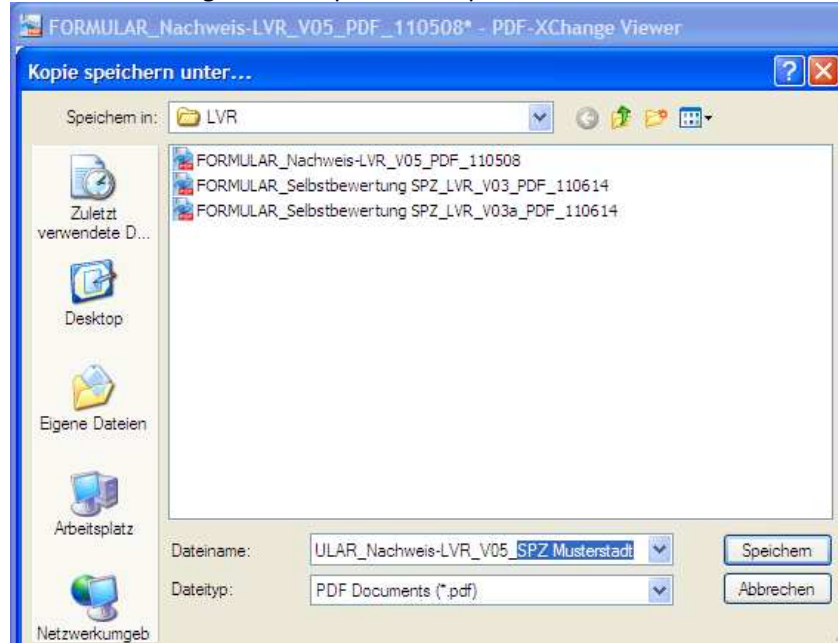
FORMULAR_Nachweis-LVR_V05_PDF_110508* - PDF-XChange Viewer

Kopie speichern unter...

Speichern in: LVR

FORMULAR_Nachweis-LVR_V05_PDF_110508
FORMULAR_Selbstbewertung SPZ_LVR_V03_PDF_110614
FORMULAR_Selbstbewertung SPZ_LVR_V03a_PDF_110614

Zuletzt verwendete D...

Desktop

Eigene Dateien

Arbeitsplatz

Netzwerkumgeb

Dateiname: ULAR_Nachweis-LVR_V05_SPZ Musterstadt

Dateityp: PDF Documents (*.pdf)

Speichern

Abbrechen